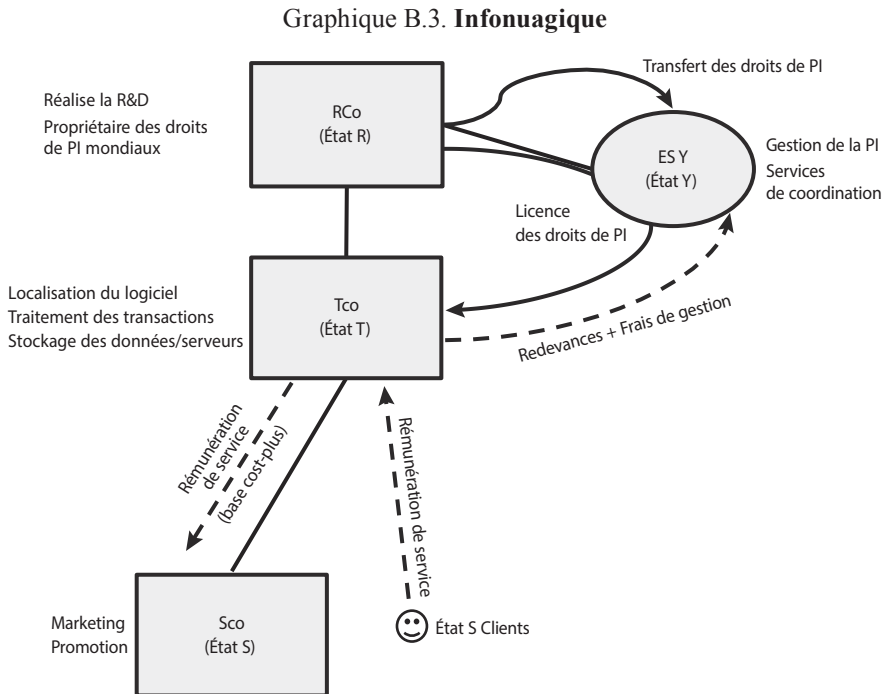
Graphique B.3. **Infonuagique**

Réalise la R&D
Propriétaire des droits de PI mondiaux

RCo
(État R)

Transfert des droits de PI

ES Y
(État Y)

Gestion de la PI
Services de coordination

Licence des droits de PI

Localisation du logiciel
Traitement des transactions
Stockage des données/serveurs

Tco
(État T)

Redevances + Frais de gestion

Rémunération de service (base cost-plus)

Rémunération de service

Marketing
Promotion

Sco
(État S)

État S Clients